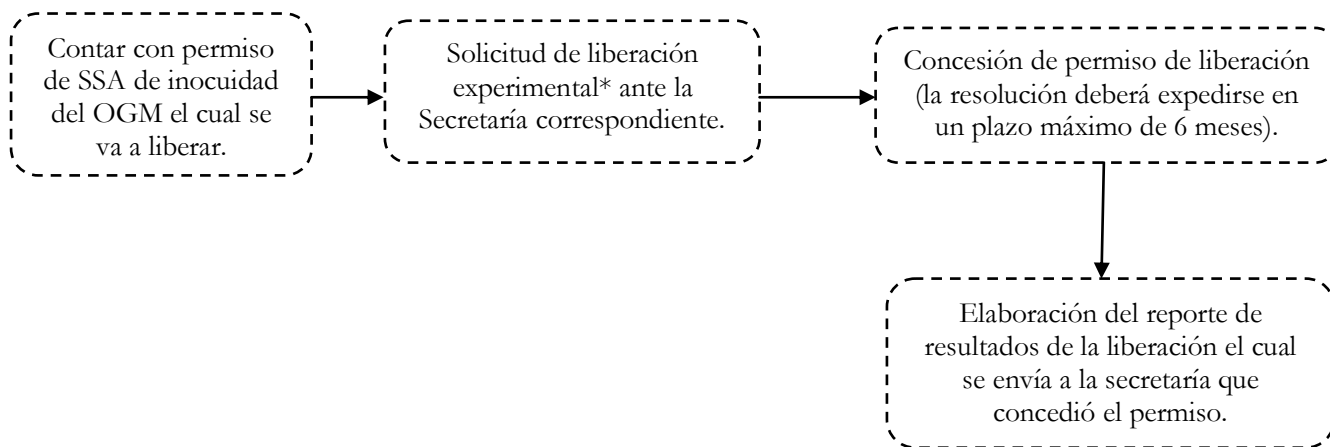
Contar con permiso de SSA de inocuidad del OGM el cual se va a liberar.

Solicitud de liberación experimental* ante la Secretaría correspondiente.

Concesión de permiso de liberación (la resolución deberá expedirse en un plazo máximo de 6 meses).

Elaboración del reporte de resultados de la liberación el cual se envía a la secretaría que concedió el permiso.